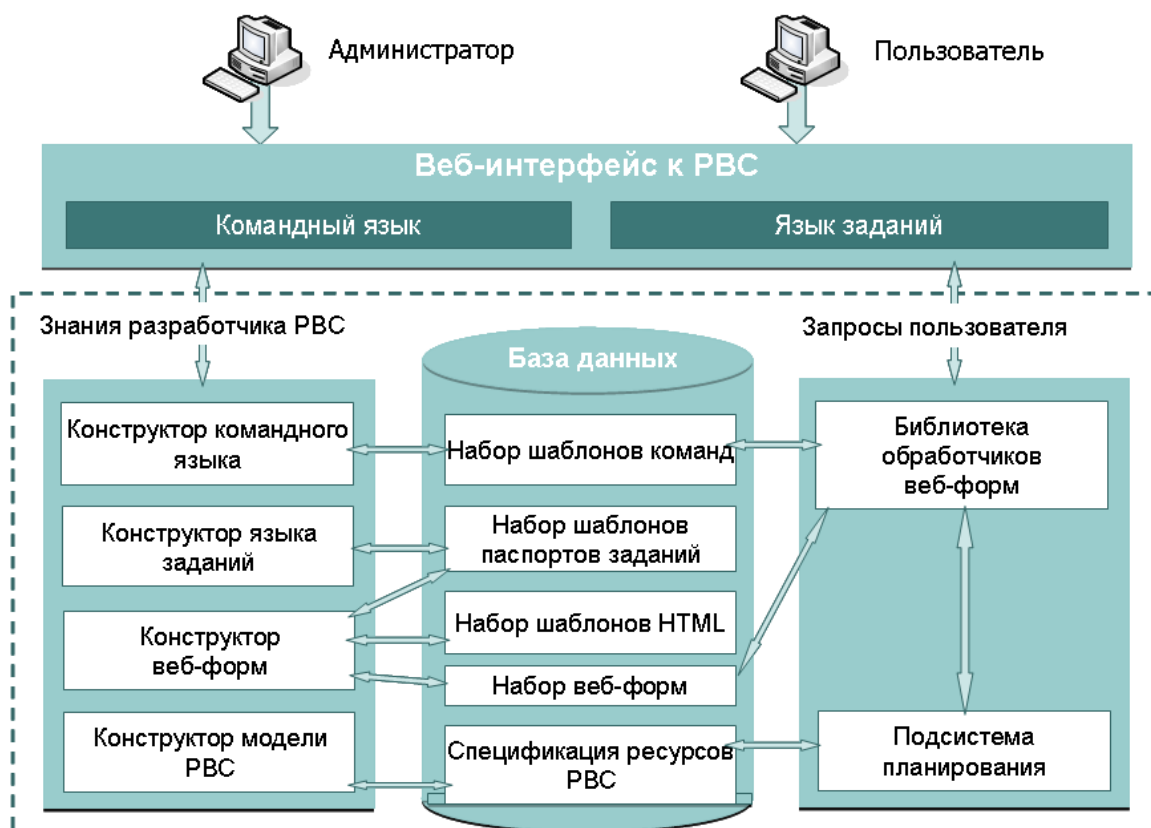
Администратор

Пользователь

Веб-интерфейс к РВС

Командный язык

Язык заданий

Знания разработчика РВС

Запросы пользователя

База данных

Конструктор командного языка

Конструктор языка заданий

Конструктор веб-форм

Конструктор модели РВС

Набор шаблонов команд

Набор шаблонов паспортов заданий

Набор шаблонов HTML

Набор веб-форм

Спецификация ресурсов РВС

Библиотека обработчиков веб-форм

Подсистема планирования